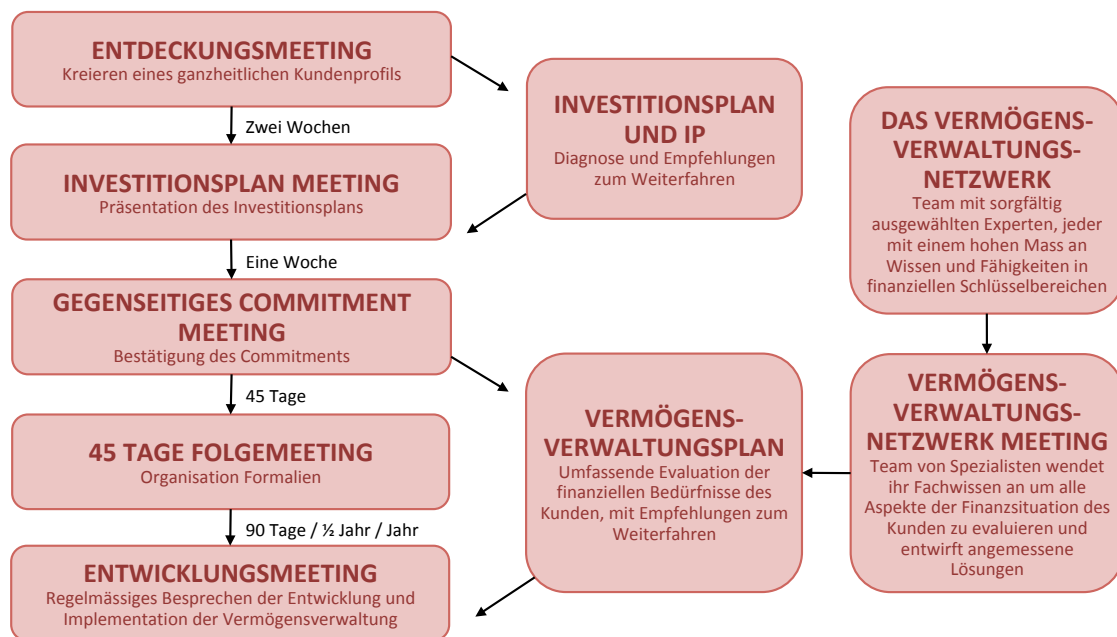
ENTDECKUNGSMEETING
Kreieren eines ganzheitlichen Kundenprofils

Zwei Wochen

INVESTITIONSPLAN MEETING
Präsentation des Investitionsplans

Eine Woche

GEGENSEITIGES COMMITMENT MEETING
Bestätigung des Commitments

45 Tage

45 TAGE FOLGEMEETING
Organisation Formalien

90 Tage / ½ Jahr / Jahr

ENTWICKLUNGSMEETING
Regelmässiges Besprechen der Entwicklung und Implementation der Vermögensverwaltung

INVESTITIONSPLAN UND IP
Diagnose und Empfehlungen zum Weiterfahren

VERMÖGENS-VERWALTUNGSPLAN
Umfassende Evaluation der finanziellen Bedürfnisse des Kunden, mit Empfehlungen zum Weiterfahren

DAS VERMÖGENS-VERWALTUNGS-NETZWERK
Team mit sorgfältig ausgewählten Experten, jeder mit einem hohen Mass an Wissen und Fähigkeiten in finanziellen Schlüsselbereichen

VERMÖGENS-VERWALTUNGS-NETZWERK MEETING
Team von Spezialisten wendet ihr Fachwissen an um alle Aspekte der Finanzsituation des Kunden zu evaluieren und entwirft angemessene Lösungen